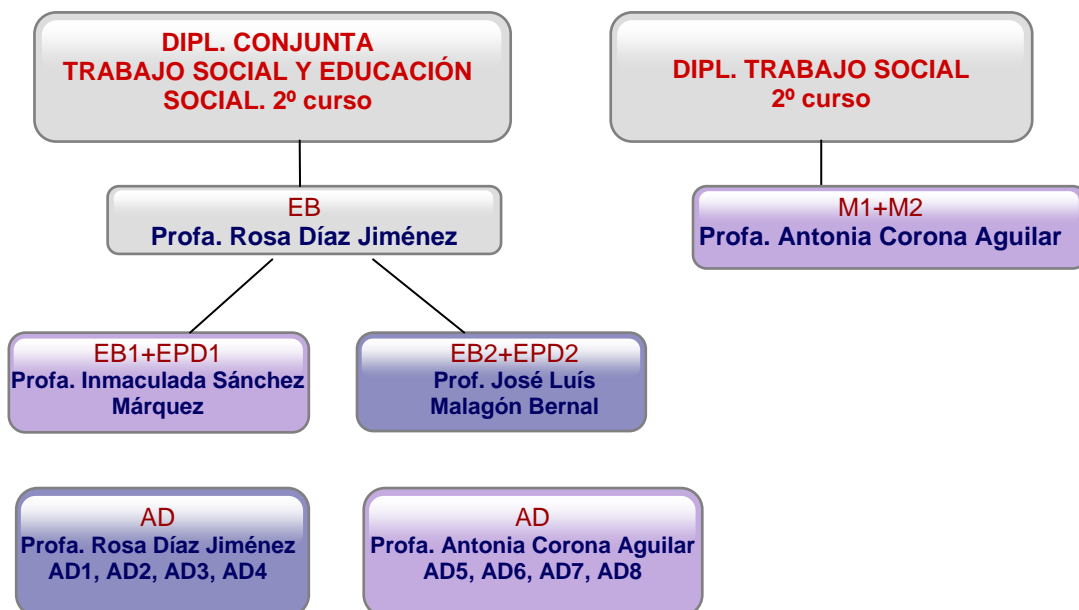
DIPL. CONJUNTA
TRABAJO SOCIAL Y EDUCACIÓN SOCIAL. 2º curso

DIPL. TRABAJO SOCIAL
2º curso

EB
Profa. Rosa Díaz Jiménez

M1+M2
Profa. Antonia Corona Aguilar

EB1+EPD1
Profa. Inmaculada Sánchez Márquez

EB2+EPD2
Prof. José Luís Malagón Bernal

AD
Profa. Rosa Díaz Jiménez
AD1, AD2, AD3, AD4

AD
Profa. Antonia Corona Aguilar
AD5, AD6, AD7, AD8